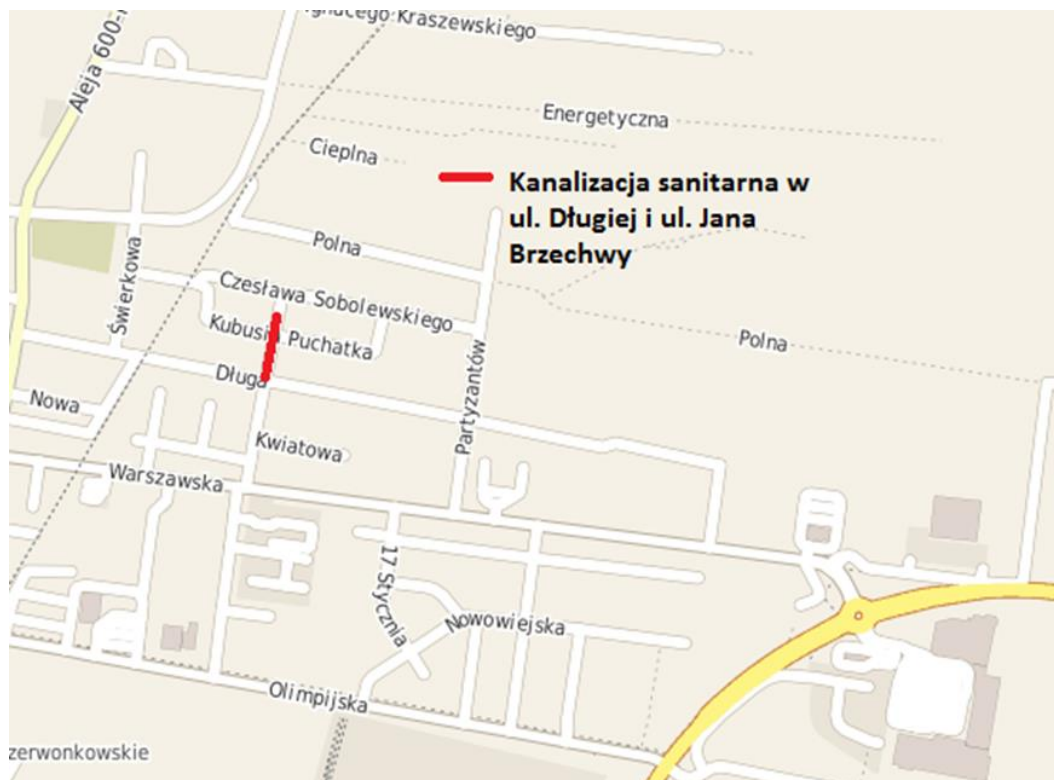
Ignacego Kraszewskiego

Aleja 600-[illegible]

Energetyczna

Cieplna

Kanalizacja sanitarna w ul. Długiej i ul. Jana Brzechwy

Polna

Świerkowa

Czesława Sobolewskiego

Kubusia Puchatka

Polna

Partyzantów

Długa

Nowa

Kwiatowa

Warszawska

17 Stycznia

Nowowiejska

Olimpijska

zerwonkowskie